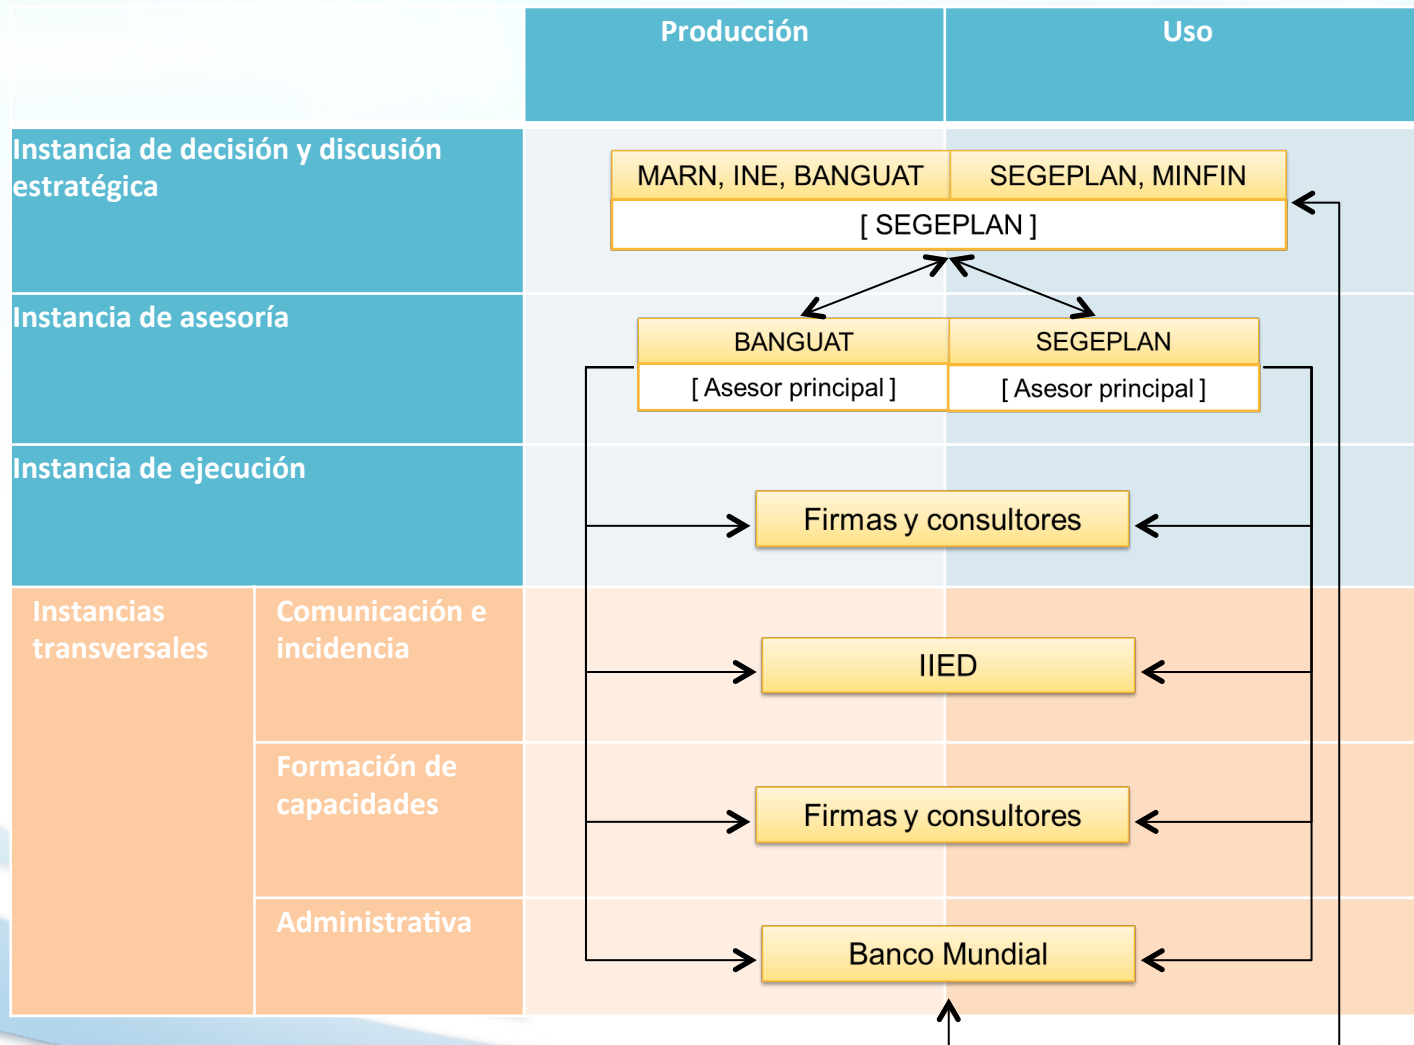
| | | Producción | Uso |
|---|---|---|---|
| Instancia de decisión y discusión estratégica | | MARN, INE, BANGUAT | SEGEPLAN, MINFIN |
| | | [ SEGEPLAN ] | |
| Instancia de asesoría | | BANGUAT [ Asesor principal ] | SEGEPLAN [ Asesor principal ] |
| Instancia de ejecución | | Firmas y consultores | |
| Instancias transversales | Comunicación e incidencia | IIED | |
| | Formación de capacidades | Firmas y consultores | |
| | Administrativa | Banco Mundial | |